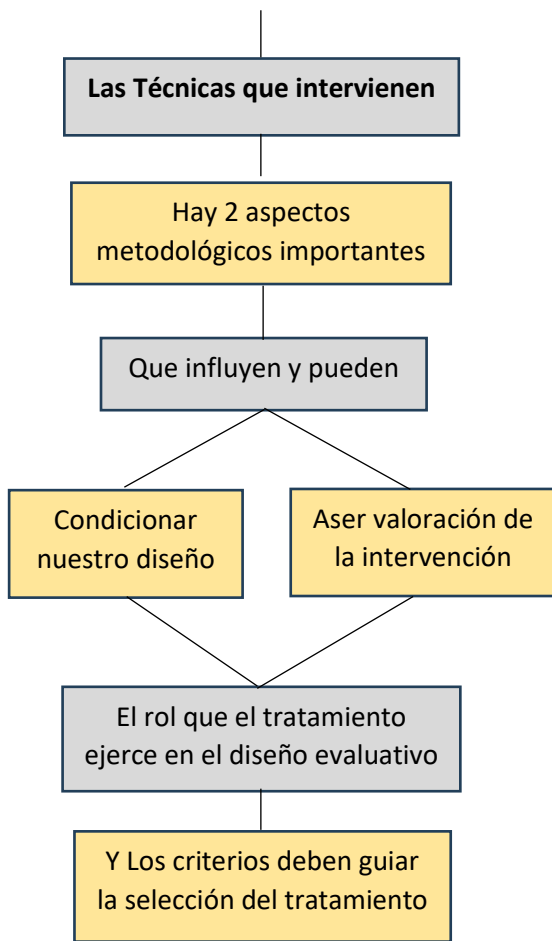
Las Técnicas que intervienen

Hay 2 aspectos metodológicos importantes

Que influyen y pueden

Condicionar nuestro diseño

Aser valoración de la intervención

El rol que el tratamiento ejerce en el diseño evaluativo

Y Los criterios deben guiar la selección del tratamiento